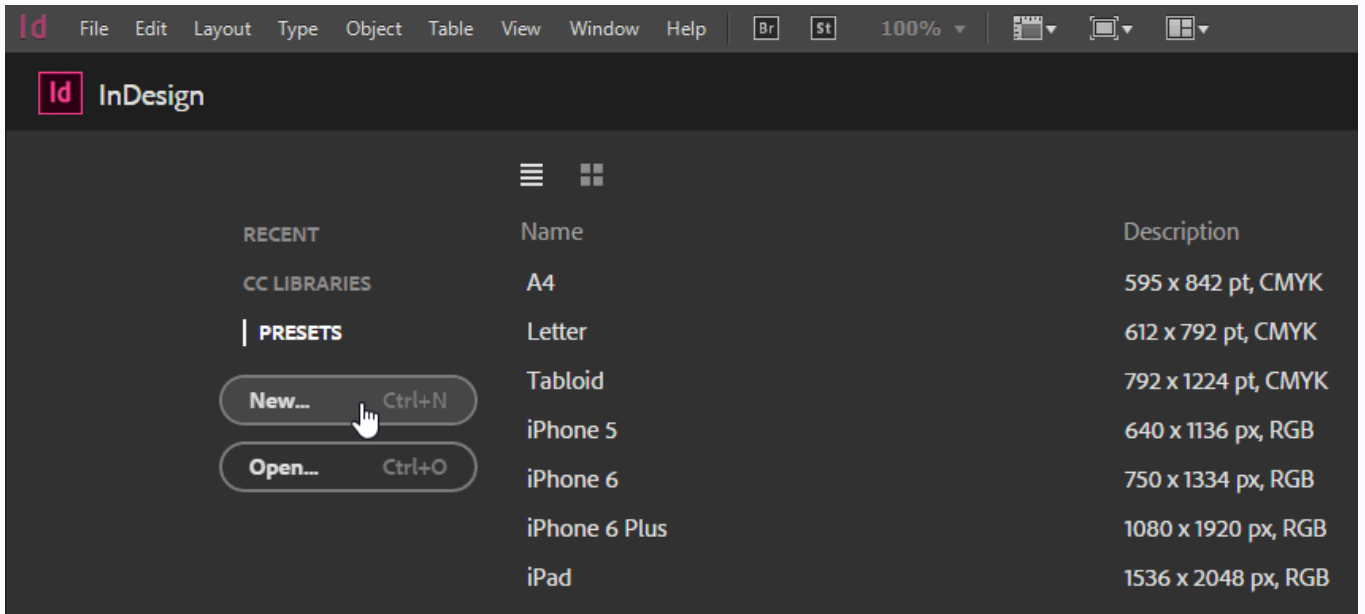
Id File Edit Layout Type Object Table View Window Help Br St 100%

Id InDesign

RECENT

CC LIBRARIES

PRESETS

New... Ctrl+N

Open... Ctrl+O

| Name | Description |
|---|---|
| A4 | 595 x 842 pt, CMYK |
| Letter | 612 x 792 pt, CMYK |
| Tabloid | 792 x 1224 pt, CMYK |
| iPhone 5 | 640 x 1136 px, RGB |
| iPhone 6 | 750 x 1334 px, RGB |
| iPhone 6 Plus | 1080 x 1920 px, RGB |
| iPad | 1536 x 2048 px, RGB |